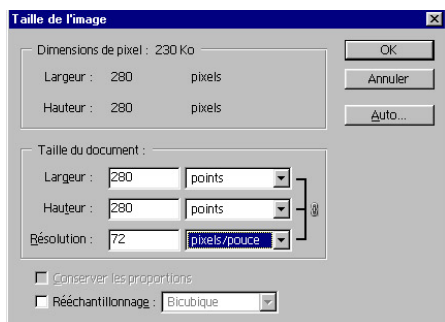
Taille de l'image

Dimensions de pixel : 230 Ko

Largeur : 280 pixels

Hauteur : 280 pixels

Taille du document :

Largeur : 280 points

Hauteur : 280 points

Résolution : 72 pixels/pouce

Conserver les proportions

Rééchantillonnage : Bicubique

OK

Annuler

Auto...